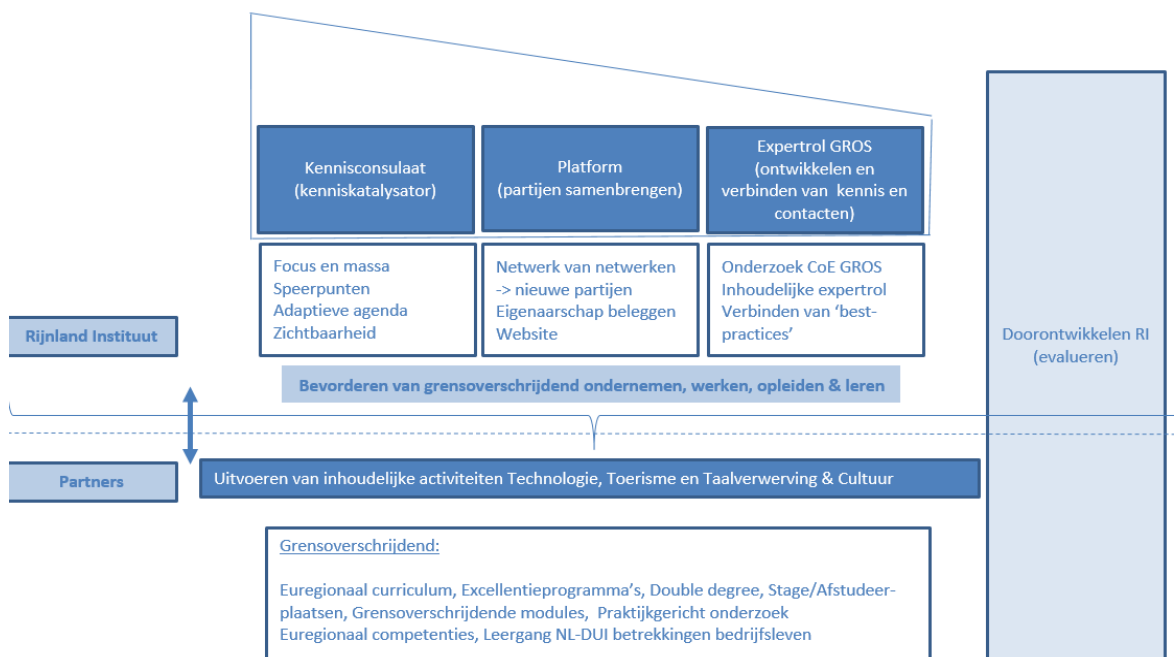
Kennisconsulaat
(kenniskatalysator)

Platform
(partijen samenbrengen)

Expertrol GROS
(ontwikkelen en verbinden van kennis en contacten)

Focus en massa
Speerpunten
Adaptieve agenda
Zichtbaarheid

Netwerk van netwerken
-> nieuwe partijen
Eigenaarschap beleggen
Website

Onderzoek CoE GROS
Inhoudelijke expertrol
Verbinden van 'best-practices'

Rijnland Instituut

Doorontwikkelen RI
(evalueren)

Bevorderen van grensoverschrijdend ondernemen, werken, opleiden & leren

Partners

Uitvoeren van inhoudelijke activiteiten Technologie, Toerisme en Taalverwerving & Cultuur

Grensoverschrijdend:

Euregionaal curriculum, Excellentieprogramma's, Double degree, Stage/Afstudeerplaatsen, Grensoverschrijdende modules, Praktijkgericht onderzoek
Euregionaal competenties, Leergang NL-DUI betrekkingen bedrijfsleven